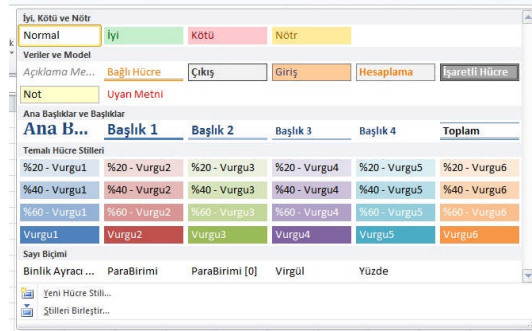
İyi, Kötü ve Nötr

| Normal | İyi | Kötü | Nötr | | |
|---|---|---|---|---|---|

Veriler ve Model

| Açıklama Me... | Bağlı Hücre | Çıkış | Giriş | Hesaplama | İşaretli Hücre |
|---|---|---|---|---|---|
| Not | Uyarı Metni | | | | |

Ana Başlıklar ve Başlıklar

| Ana B... | Başlık 1 | Başlık 2 | Başlık 3 | Başlık 4 | Toplam |
|---|---|---|---|---|---|

Temalı Hücre Stilleri

| %20 - Vurgu1 | %20 - Vurgu2 | %20 - Vurgu3 | %20 - Vurgu4 | %20 - Vurgu5 | %20 - Vurgu6 |
|---|---|---|---|---|---|
| %40 - Vurgu1 | %40 - Vurgu2 | %40 - Vurgu3 | %40 - Vurgu4 | %40 - Vurgu5 | %40 - Vurgu6 |
| %60 - Vurgu1 | %60 - Vurgu2 | %60 - Vurgu3 | %60 - Vurgu4 | %60 - Vurgu5 | %60 - Vurgu6 |
| Vurgu1 | Vurgu2 | Vurgu3 | Vurgu4 | Vurgu5 | Vurgu6 |

Sayı Biçimi

| Binlik Ayracı ... | ParaBirimi | ParaBirimi [0] | Virgül | Yüzde |
|---|---|---|---|---|

Yeni Hücre Stili...
Stilleri Birleştir...